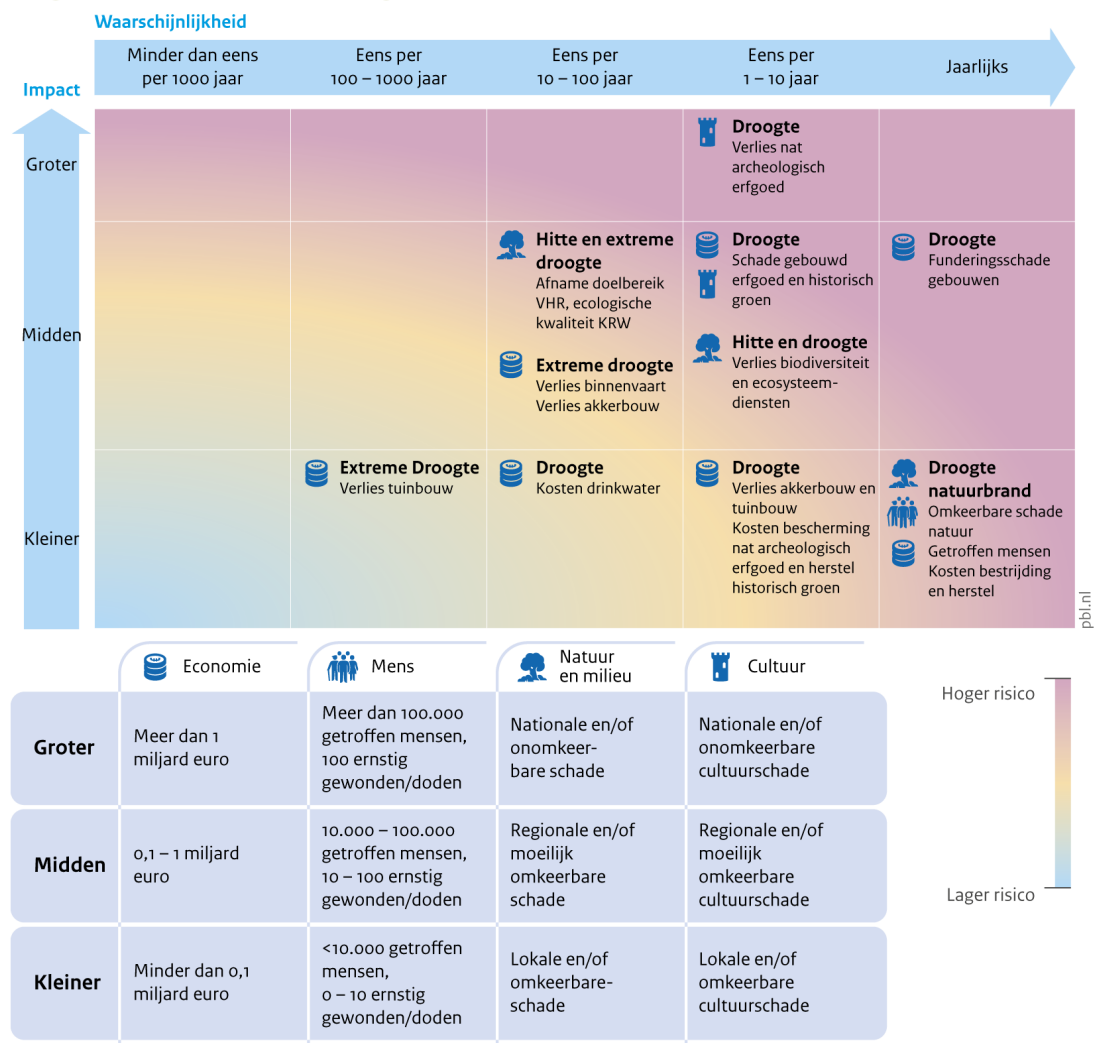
Waarschijnlijkheid

Minder dan eens per 1000 jaar | Eens per 100 – 1000 jaar | Eens per 10 – 100 jaar | Eens per 1 – 10 jaar | Jaarlijks

Impact

Groter

Droogte
Verlies nat archeologisch erfgoed

Midden

Hitte en extreme droogte
Afname doelbereik VHR, ecologische kwaliteit KRW

Extreme droogte
Verlies binnenvaart
Verlies akkerbouw

Droogte
Schade gebouwd erfgoed en historisch groen

Hitte en droogte
Verlies biodiversiteit en ecosysteem-diensten

Droogte
Funderingsschade gebouwen

Kleiner

Extreme Droogte
Verlies tuinbouw

Droogte
Kosten drinkwater

Droogte
Verlies akkerbouw en tuinbouw
Kosten bescherming nat archeologisch erfgoed en herstel historisch groen

Droogte natuurbrand
Omkeerbare schade natuur
Getroffen mensen
Kosten bestrijding en herstel

pbl.nl

| | Economie | Mens | Natuur en milieu | Cultuur |
|---|---|---|---|---|
| Groter | Meer dan 1 miljard euro | Meer dan 100.000 getroffen mensen, 100 ernstig gewonden/doden | Nationale en/of onomkeerbare schade | Nationale en/of onomkeerbare cultuurschade |
| Midden | 0,1 – 1 miljard euro | 10.000 – 100.000 getroffen mensen, 10 – 100 ernstig gewonden/doden | Regionale en/of moeilijk omkeerbare schade | Regionale en/of moeilijk omkeerbare cultuurschade |
| Kleiner | Minder dan 0,1 miljard euro | <10.000 getroffen mensen, 0 – 10 ernstig gewonden/doden | Lokale en/of omkeerbare-schade | Lokale en/of omkeerbare cultuurschade |

Hoger risico

Lager risico